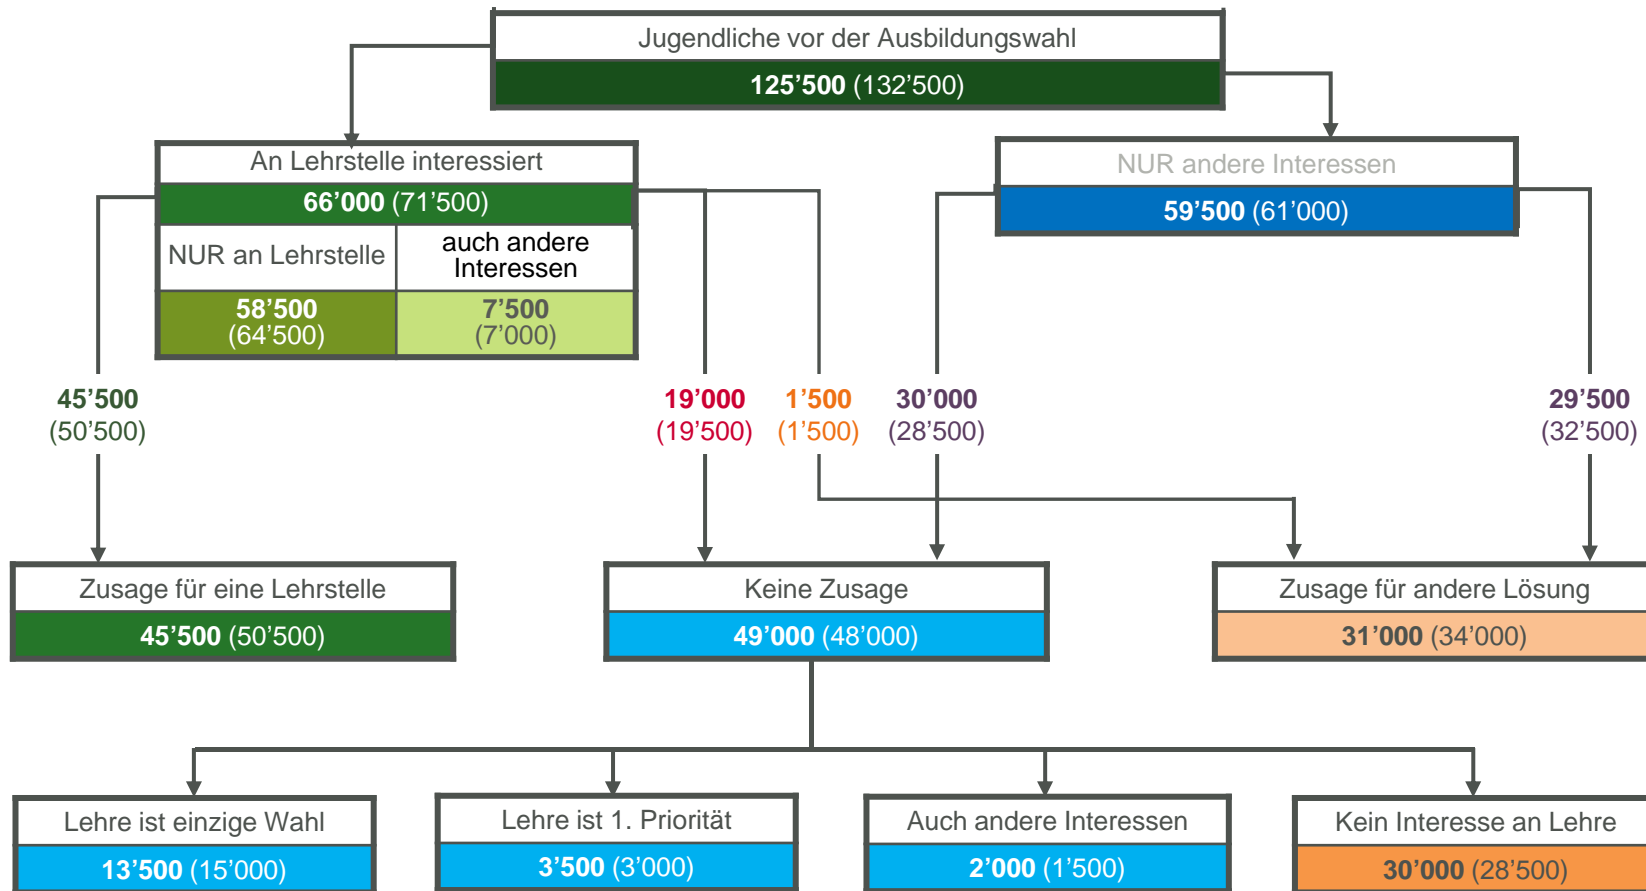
Jugendliche vor der Ausbildungswahl
125’500 (132’500)

An Lehrstelle interessiert
66’000 (71’500)

| NUR an Lehrstelle | auch andere Interessen |
|---|---|
| 58’500 (64’500) | 7’500 (7’000) |

NUR andere Interessen
59’500 (61’000)

45’500 (50’500)

19’000 (19’500)

1’500 (1’500)

30’000 (28’500)

29’500 (32’500)

Zusage für eine Lehrstelle
45’500 (50’500)

Keine Zusage
49’000 (48’000)

Zusage für andere Lösung
31’000 (34’000)

Lehre ist einzige Wahl
13’500 (15’000)

Lehre ist 1. Priorität
3’500 (3’000)

Auch andere Interessen
2’000 (1’500)

Kein Interesse an Lehre
30’000 (28’500)